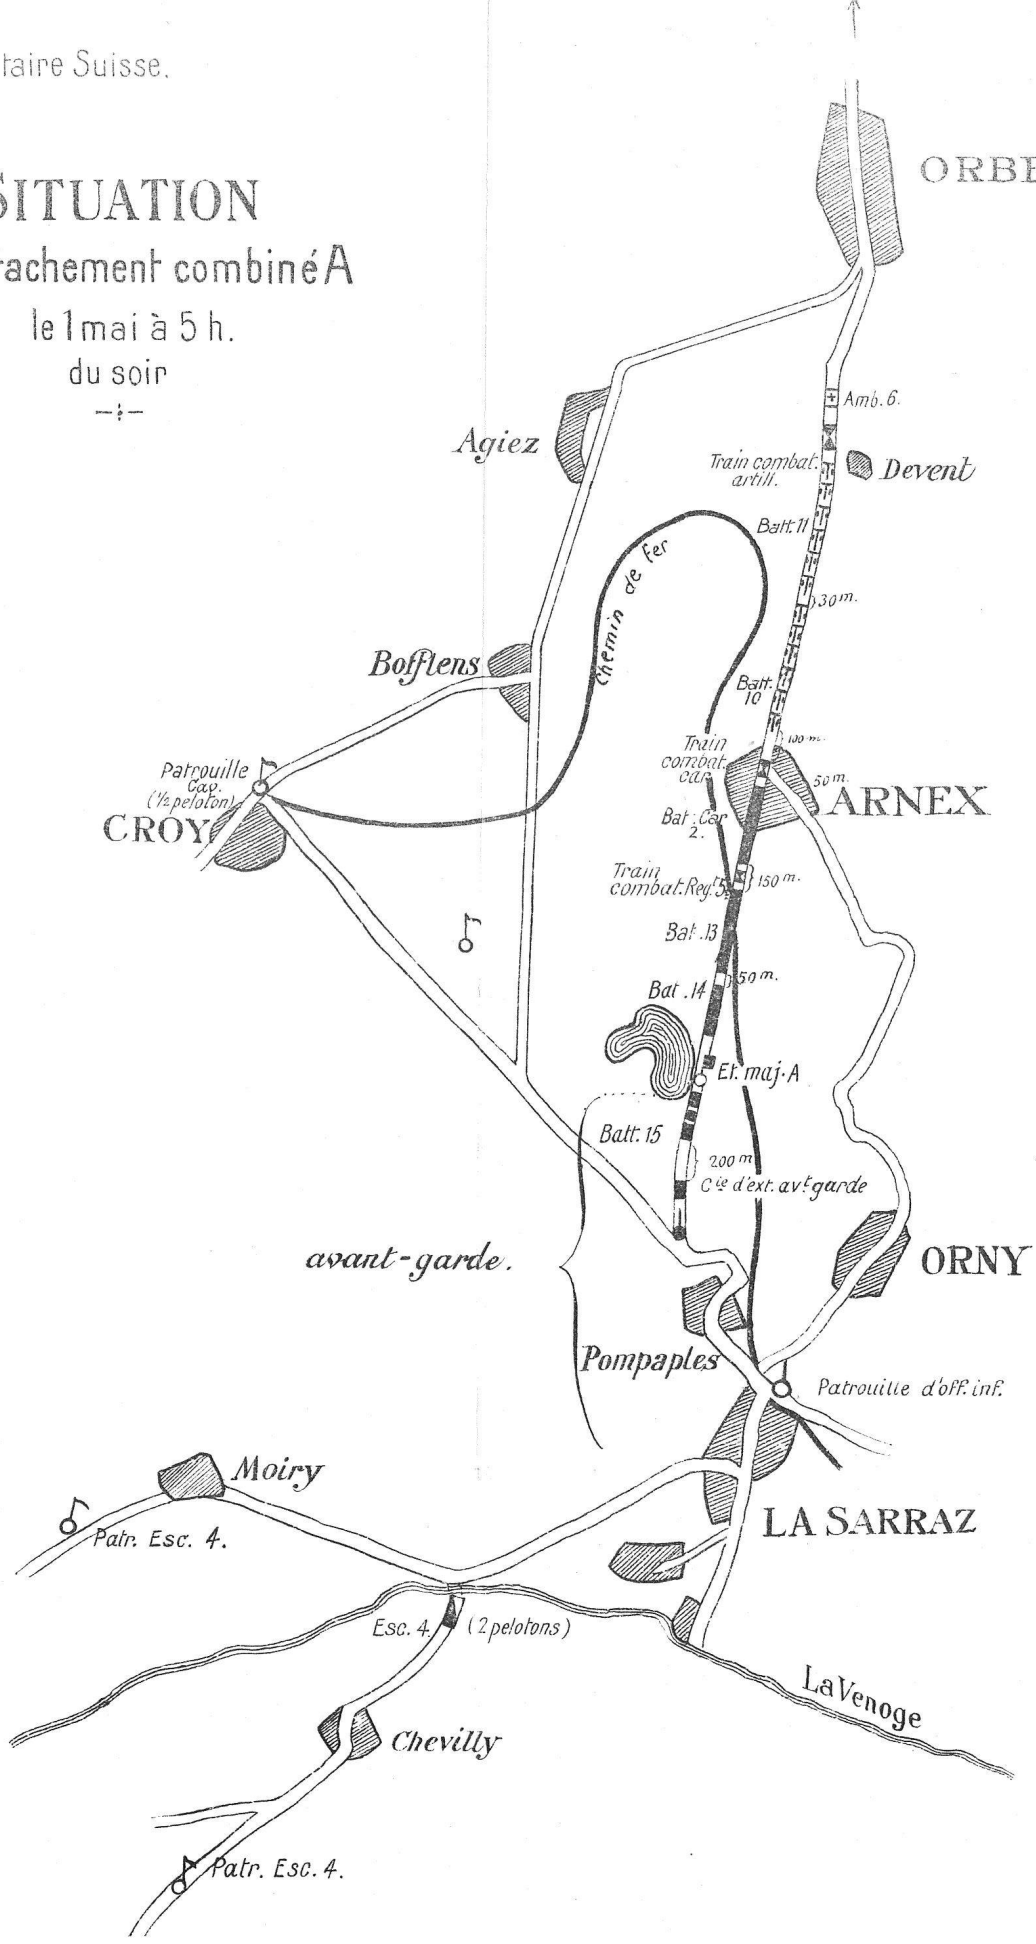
taire Suisse.

SITUATION
rachement combiné A
le 1 mai à 5 h.
du soir

ORBE

Amb. 6.

Agiez

Train combat. artill.

Devent

Batt. 11

Chemin de fer

30m.

Bofflens

Batt. 10

100 m.

Train combat. cav.

Patrouille Cav. (½ peloton)

50m.

CROY

ARNEX

Bat. Car. 2.

Train combat. Regt. 5

150 m.

Bat. 13

Bat. 14

50 m.

Et. maj. A

Batt. 15

200 m

Cie d'ext. avt garde

avant-garde.

ORNY

Pompaples

Patrouille d'off. inf.

Moiry

Patr. Esc. 4.

LA SARRAZ

Esc. 4. (2 pelotons)

La Venoge

Chevilly

Patr. Esc. 4.